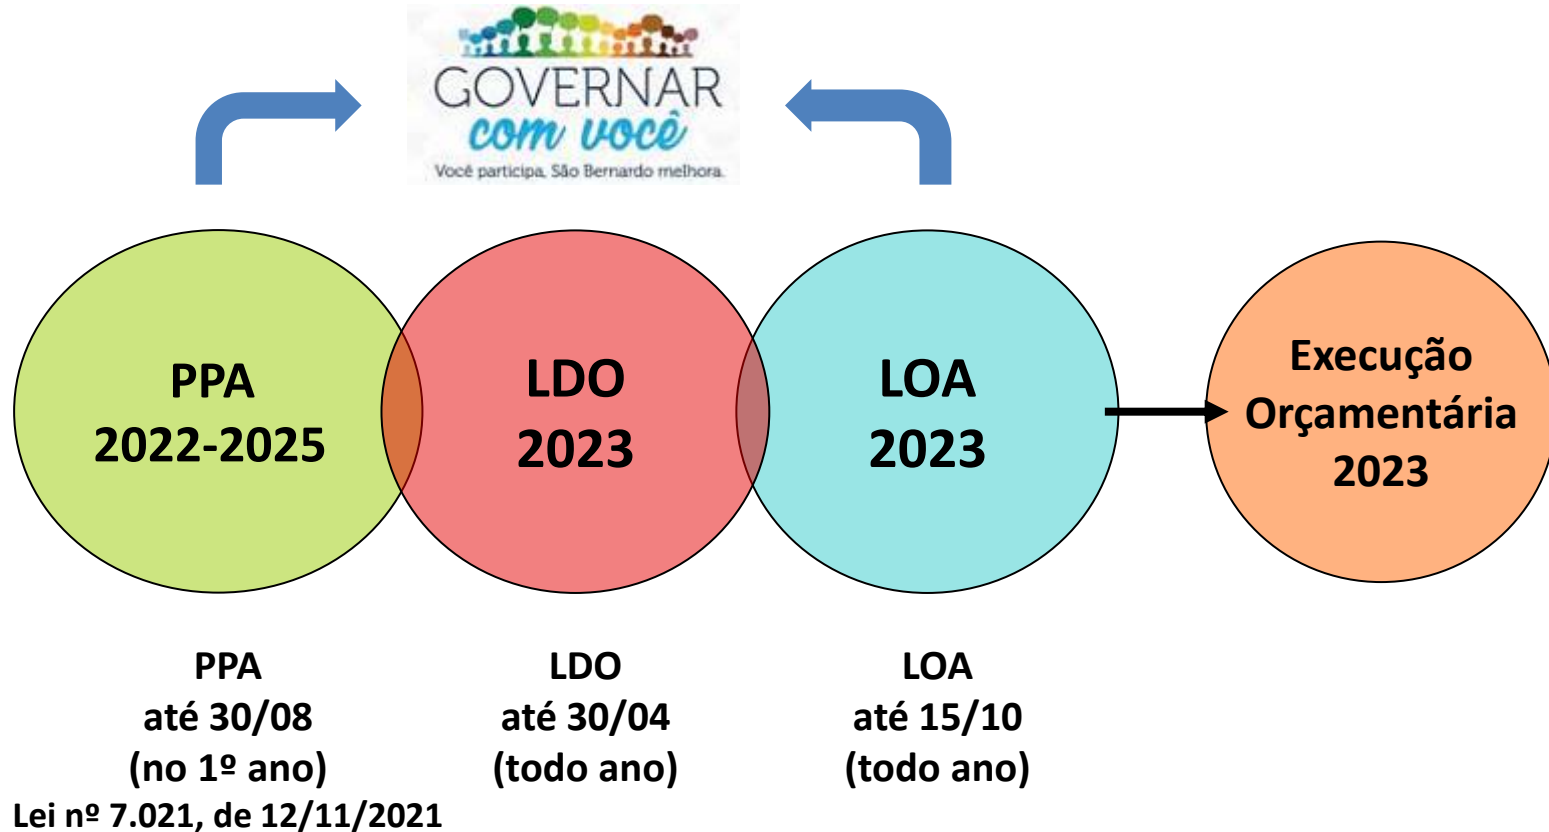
GOVERNAR
com você
Você participa, São Bernardo melhora.

PPA
2022-2025

LDO
2023

LOA
2023

Execução
Orçamentária
2023

PPA
até 30/08
(no 1º ano)
Lei nº 7.021, de 12/11/2021

LDO
até 30/04
(todo ano)

LOA
até 15/10
(todo ano)